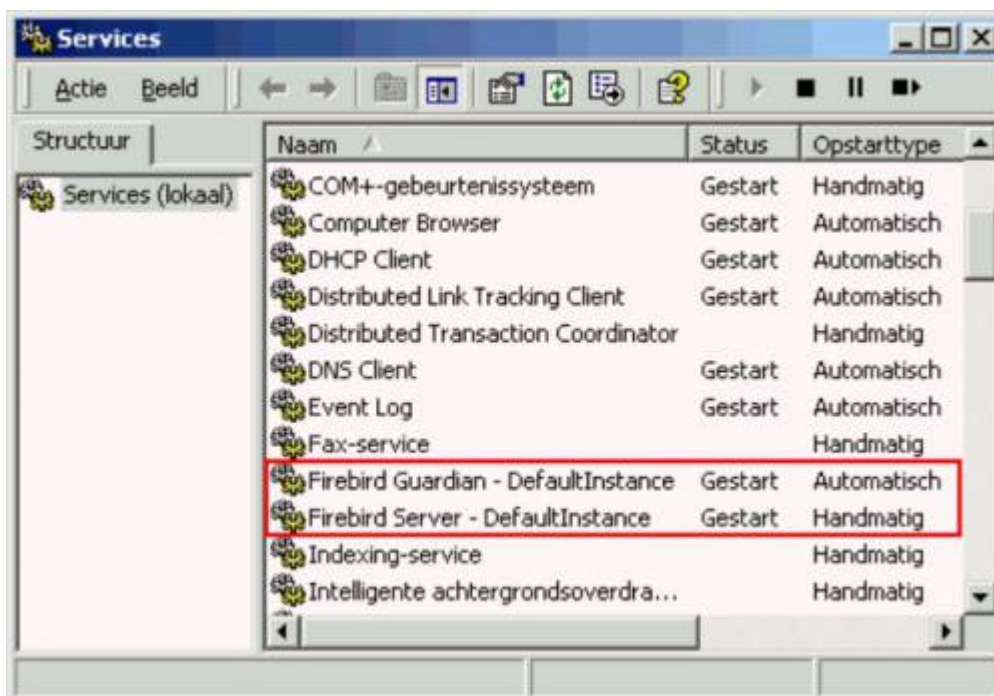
Services

Actie Beeld

Structuur

Services (lokaal)

| Naam | Status | Opstarttype |
|---|---|---|
| COM+-gebeurtenissysteem | Gestart | Handmatig |
| Computer Browser | Gestart | Automatisch |
| DHCP Client | Gestart | Automatisch |
| Distributed Link Tracking Client | Gestart | Automatisch |
| Distributed Transaction Coordinator | | Handmatig |
| DNS Client | Gestart | Automatisch |
| Event Log | Gestart | Automatisch |
| Fax-service | | Handmatig |
| Firebird Guardian - DefaultInstance | Gestart | Automatisch |
| Firebird Server - DefaultInstance | Gestart | Handmatig |
| Indexing-service | | Handmatig |
| Intelligente achtergrondsoverdra... | | Handmatig |